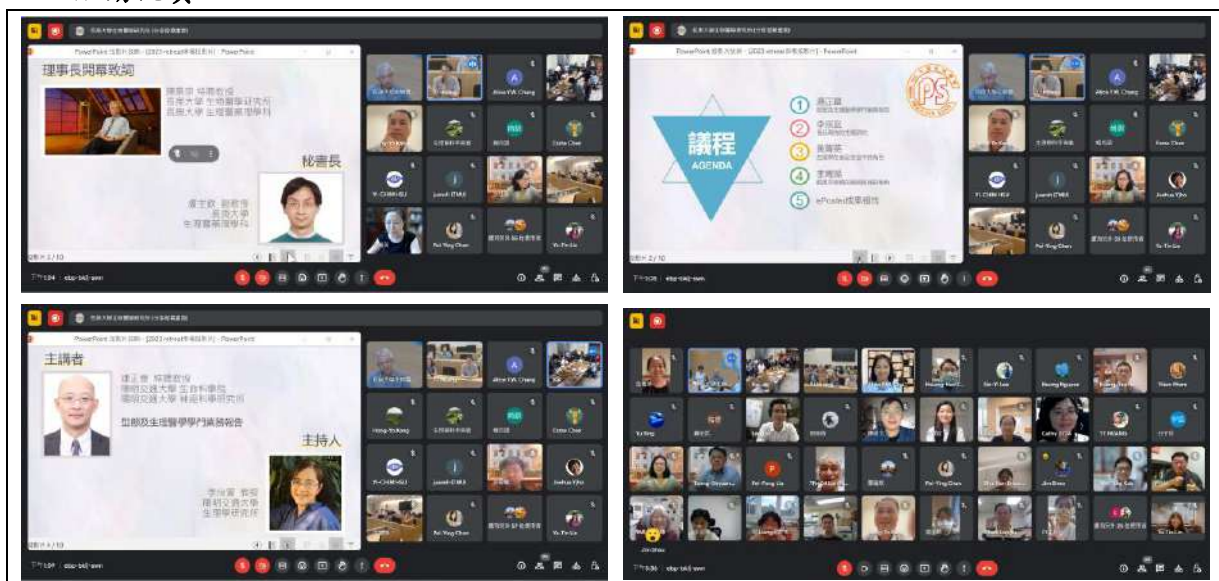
理事長開幕致詞

陳景宗 特聘教授
長庚大學 生物醫學研究所
長庚大學 生理暨藥理學科

秘書長

潘宣政 副教授
長庚大學
生理暨藥理學科

議程
AGENDA

1 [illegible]
2 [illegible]
3 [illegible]
4 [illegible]
5 ePoster成果報告

主講者

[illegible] 特聘教授
陽明交通大學 生命科學院
陽明交通大學 神經科學研究所

生理及生理醫學學門業務報告

主持人

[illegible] 教授
陽明交通大學
生理學研究所

Alice YW Chang
Jun-Chih Liu
Pei-Ying Chen